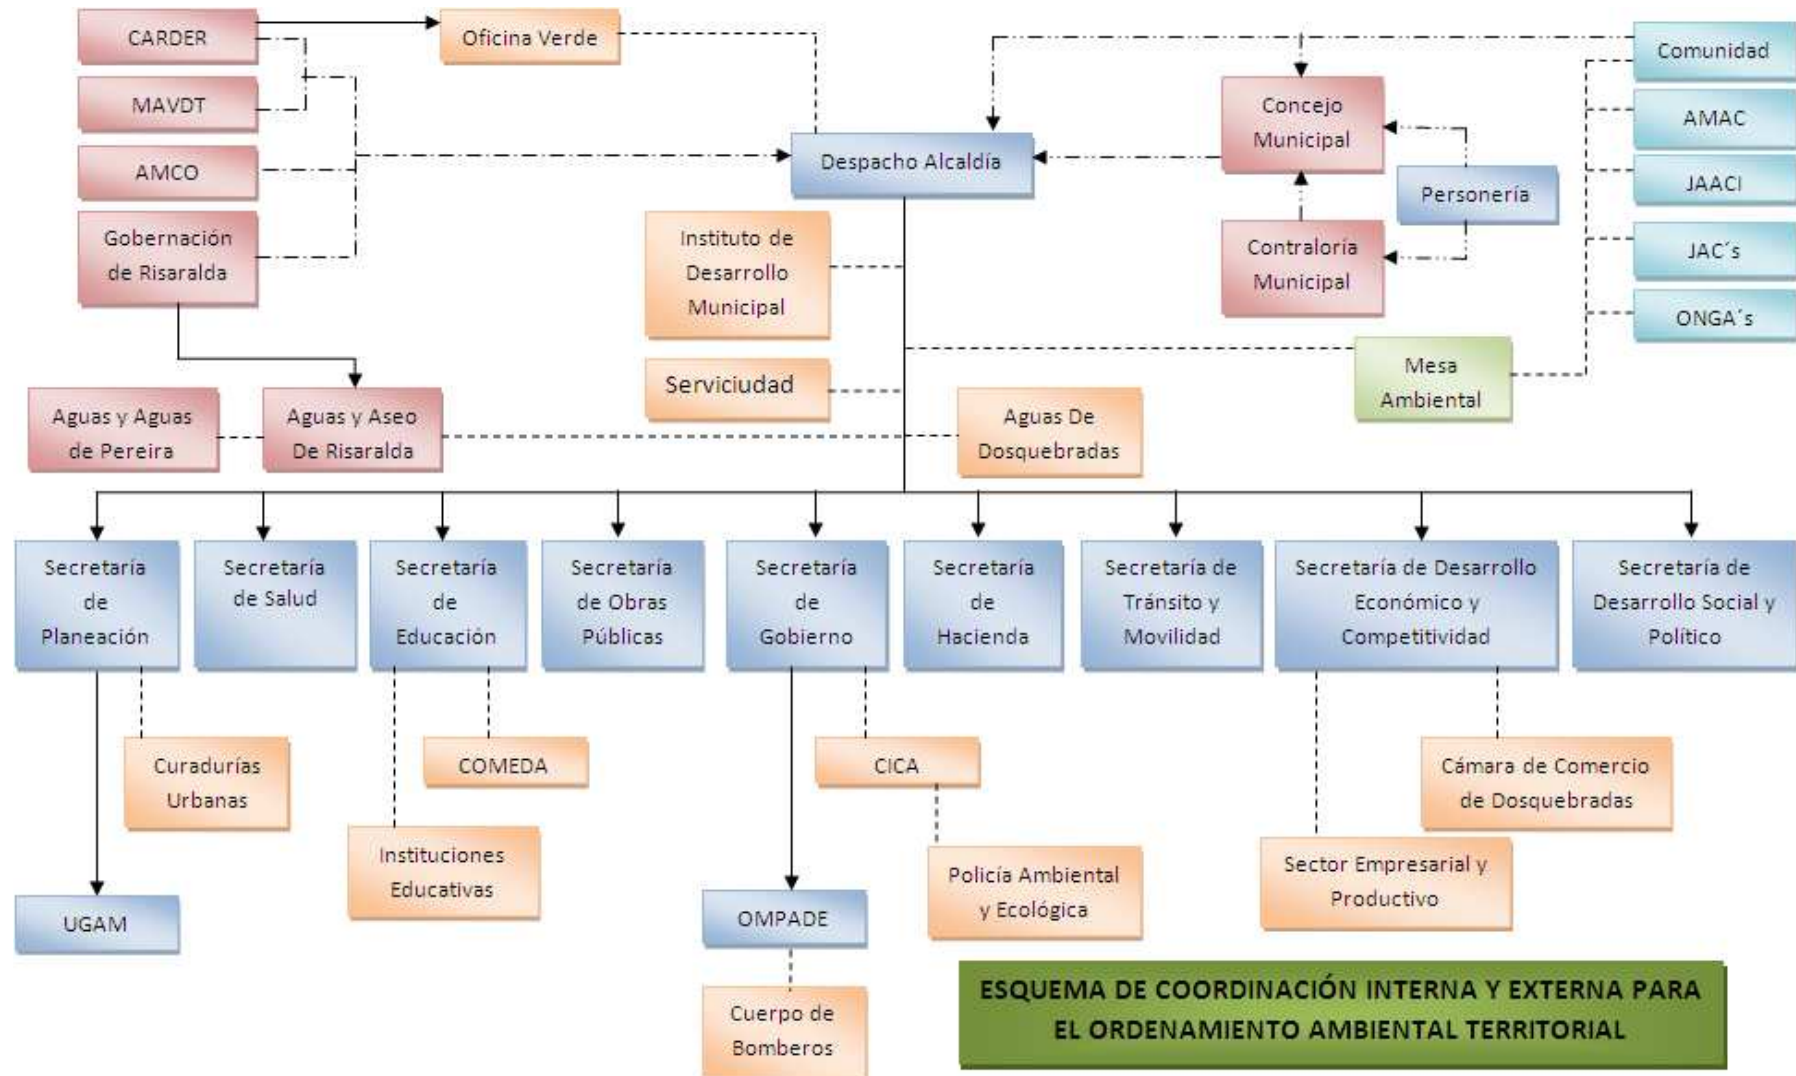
CARDER

Oficina Verde

MAVDT

AMCO

Gobernación de Risaralda

Despacho Alcaldía

Comunidad

Concejo Municipal

AMAC

Personería

JAACI

Contraloría Municipal

JAC´s

ONGA´s

Instituto de Desarrollo Municipal

Serviciudad

Mesa Ambiental

Aguas y Aguas de Pereira

Aguas y Aseo De Risaralda

Aguas De Dosquebradas

Secretaría de Planeación

Secretaría de Salud

Secretaría de Educación

Secretaría de Obras Públicas

Secretaría de Gobierno

Secretaría de Hacienda

Secretaría de Tránsito y Movilidad

Secretaría de Desarrollo Económico y Competitividad

Secretaría de Desarrollo Social y Político

Curadurías Urbanas

COMEDA

CICA

Cámara de Comercio de Dosquebradas

Instituciones Educativas

Policía Ambiental y Ecológica

Sector Empresarial y Productivo

UGAM

OMPADE

Cuerpo de Bomberos

ESQUEMA DE COORDINACIÓN INTERNA Y EXTERNA PARA EL ORDENAMIENTO AMBIENTAL TERRITORIAL